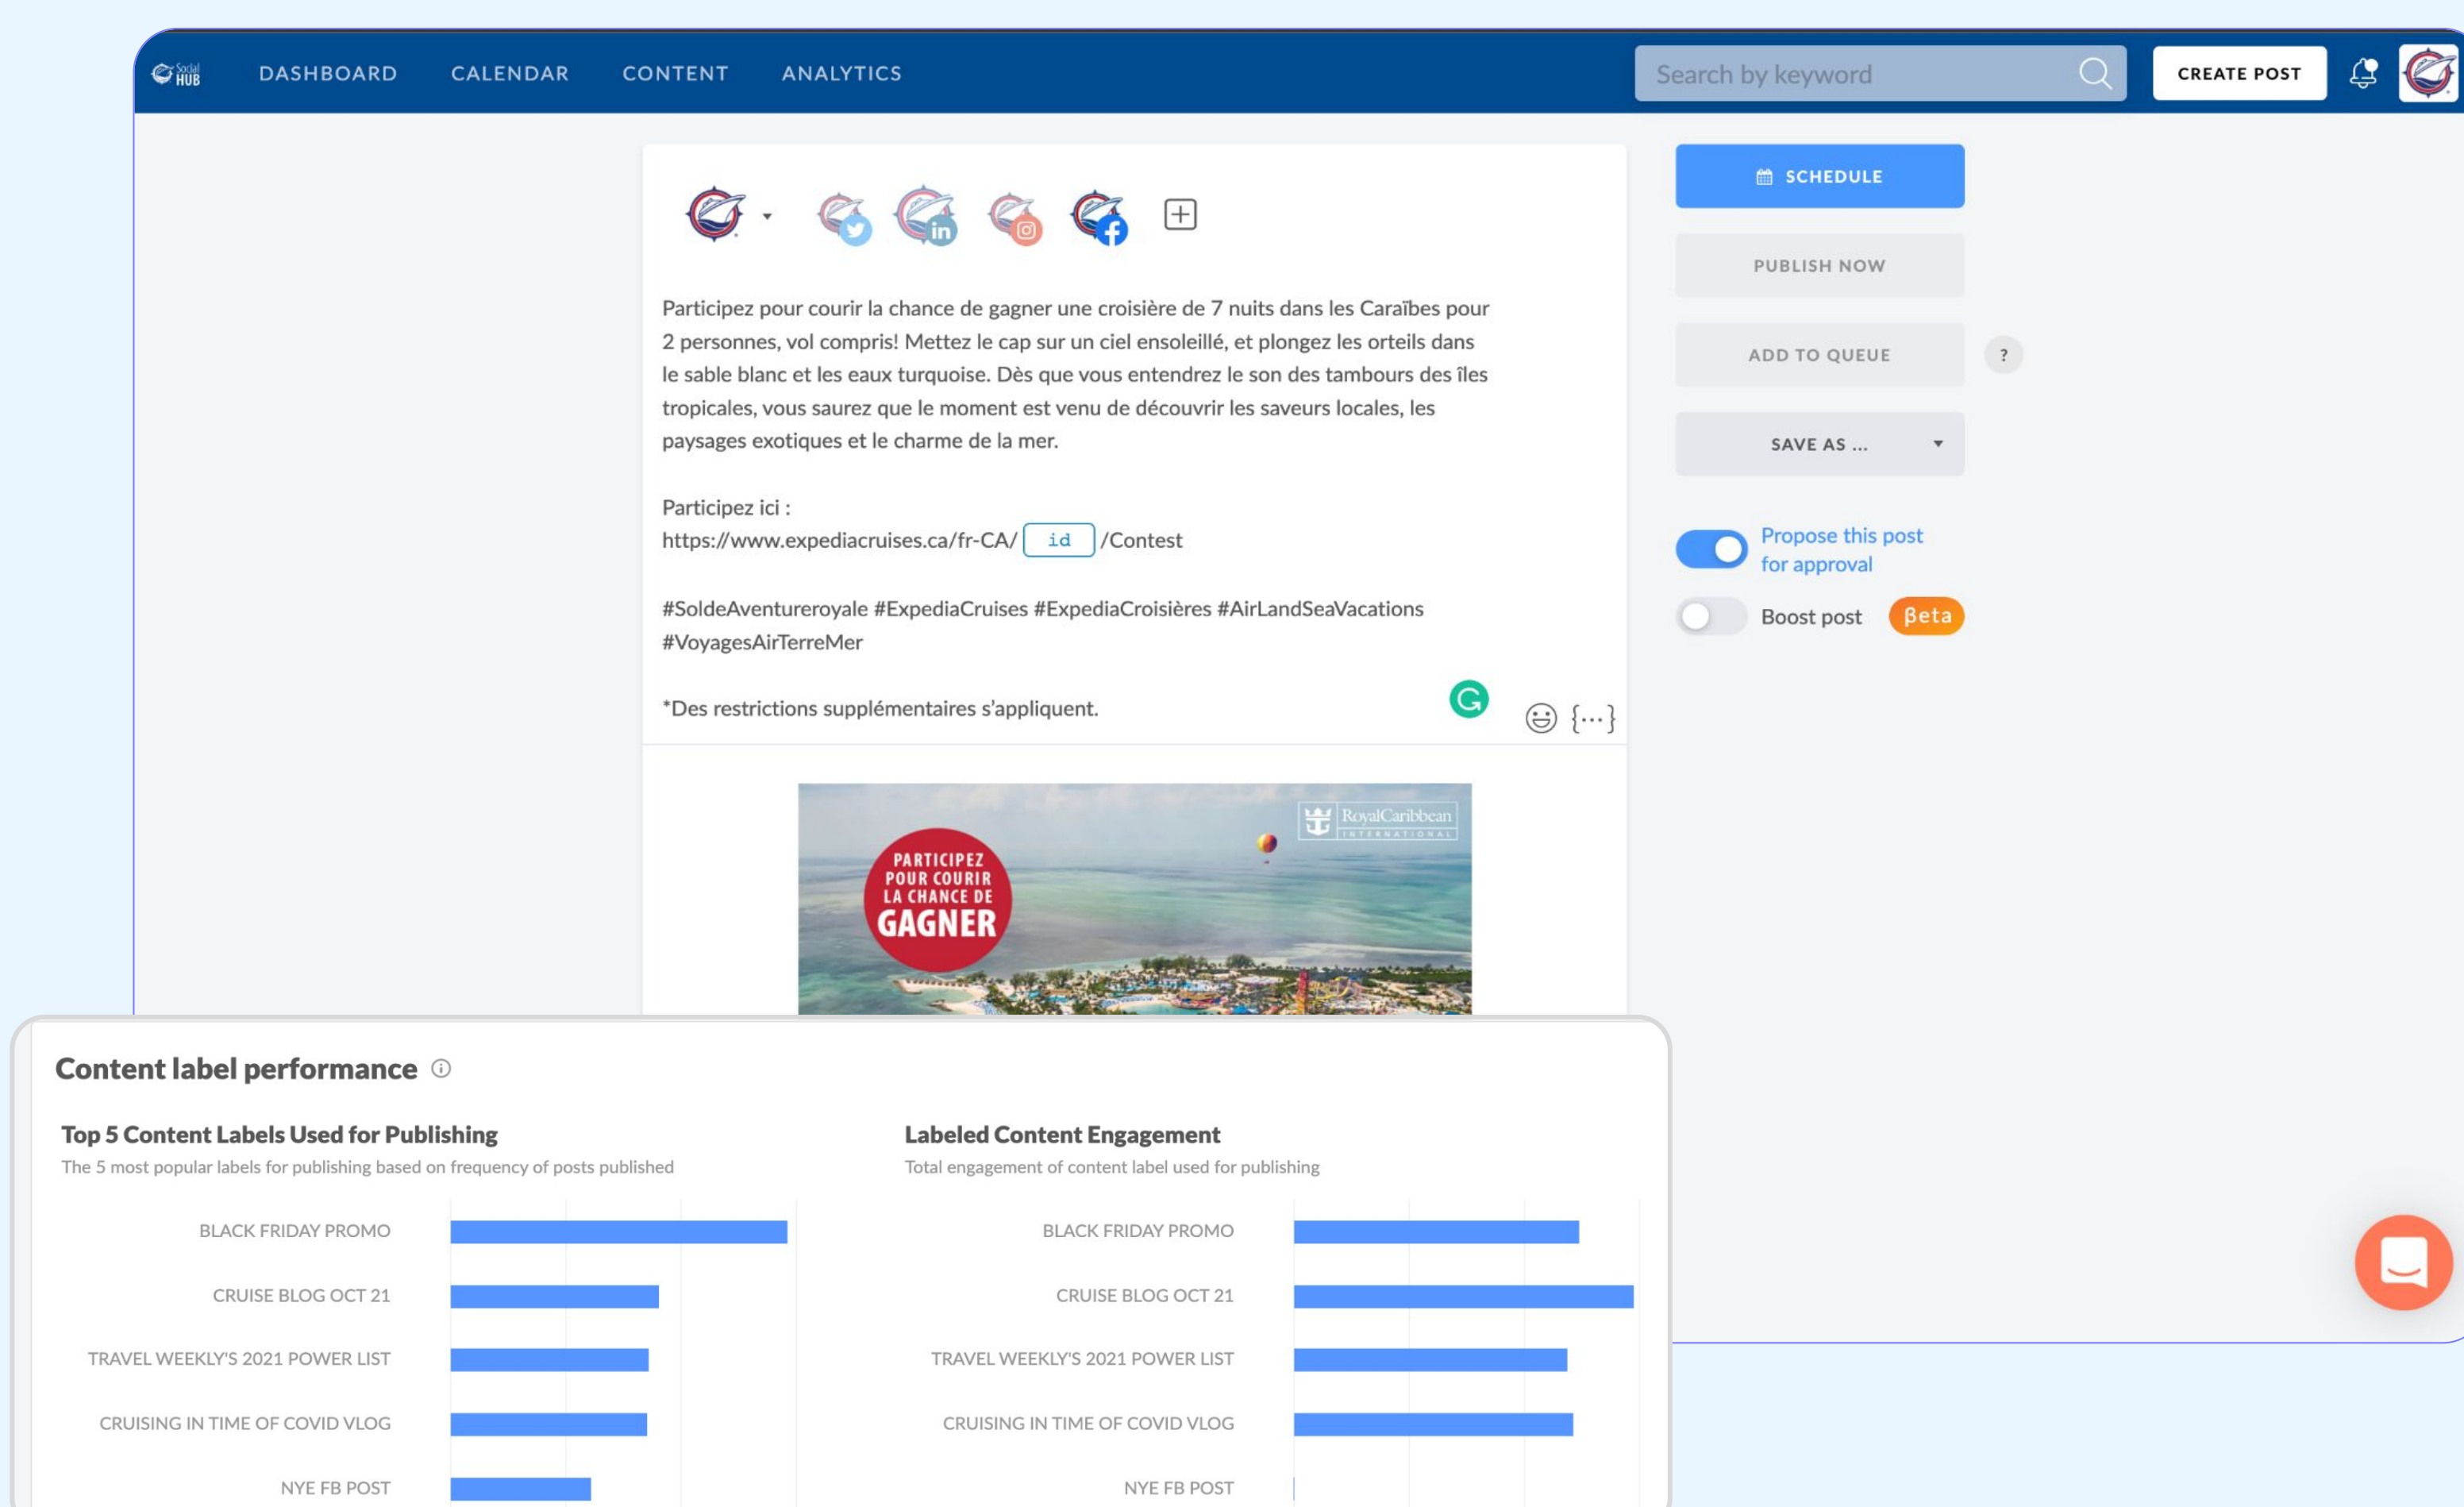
Social HUB DASHBOARD CALENDAR CONTENT ANALYTICS

Search by keyword

CREATE POST

Participez pour courir la chance de gagner une croisière de 7 nuits dans les Caraïbes pour 2 personnes, vol compris! Mettez le cap sur un ciel ensoleillé, et plongez les orteils dans le sable blanc et les eaux turquoise. Dès que vous entendrez le son des tambours des îles tropicales, vous saurez que le moment est venu de découvrir les saveurs locales, les paysages exotiques et le charme de la mer.

Participez ici :
https://www.expediacruises.ca/fr-CA/ id /Contest

#SoldeAventureroyale #ExpediaCruises #ExpediaCroisières #AirLandSeaVacations #VoyagesAirTerreMer

*Des restrictions supplémentaires s'appliquent.

{...}

PARTICIPEZ POUR COURIR LA CHANCE DE GAGNER

RoyalCaribbean INTERNATIONAL

SCHEDULE

PUBLISH NOW

ADD TO QUEUE

?

SAVE AS ...

Propose this post for approval

Boost post Beta

Content label performance

Top 5 Content Labels Used for Publishing
The 5 most popular labels for publishing based on frequency of posts published

BLACK FRIDAY PROMO
CRUISE BLOG OCT 21
TRAVEL WEEKLY'S 2021 POWER LIST
CRUISING IN TIME OF COVID VLOG
NYE FB POST

Labeled Content Engagement
Total engagement of content label used for publishing

BLACK FRIDAY PROMO
CRUISE BLOG OCT 21
TRAVEL WEEKLY'S 2021 POWER LIST
CRUISING IN TIME OF COVID VLOG
NYE FB POST